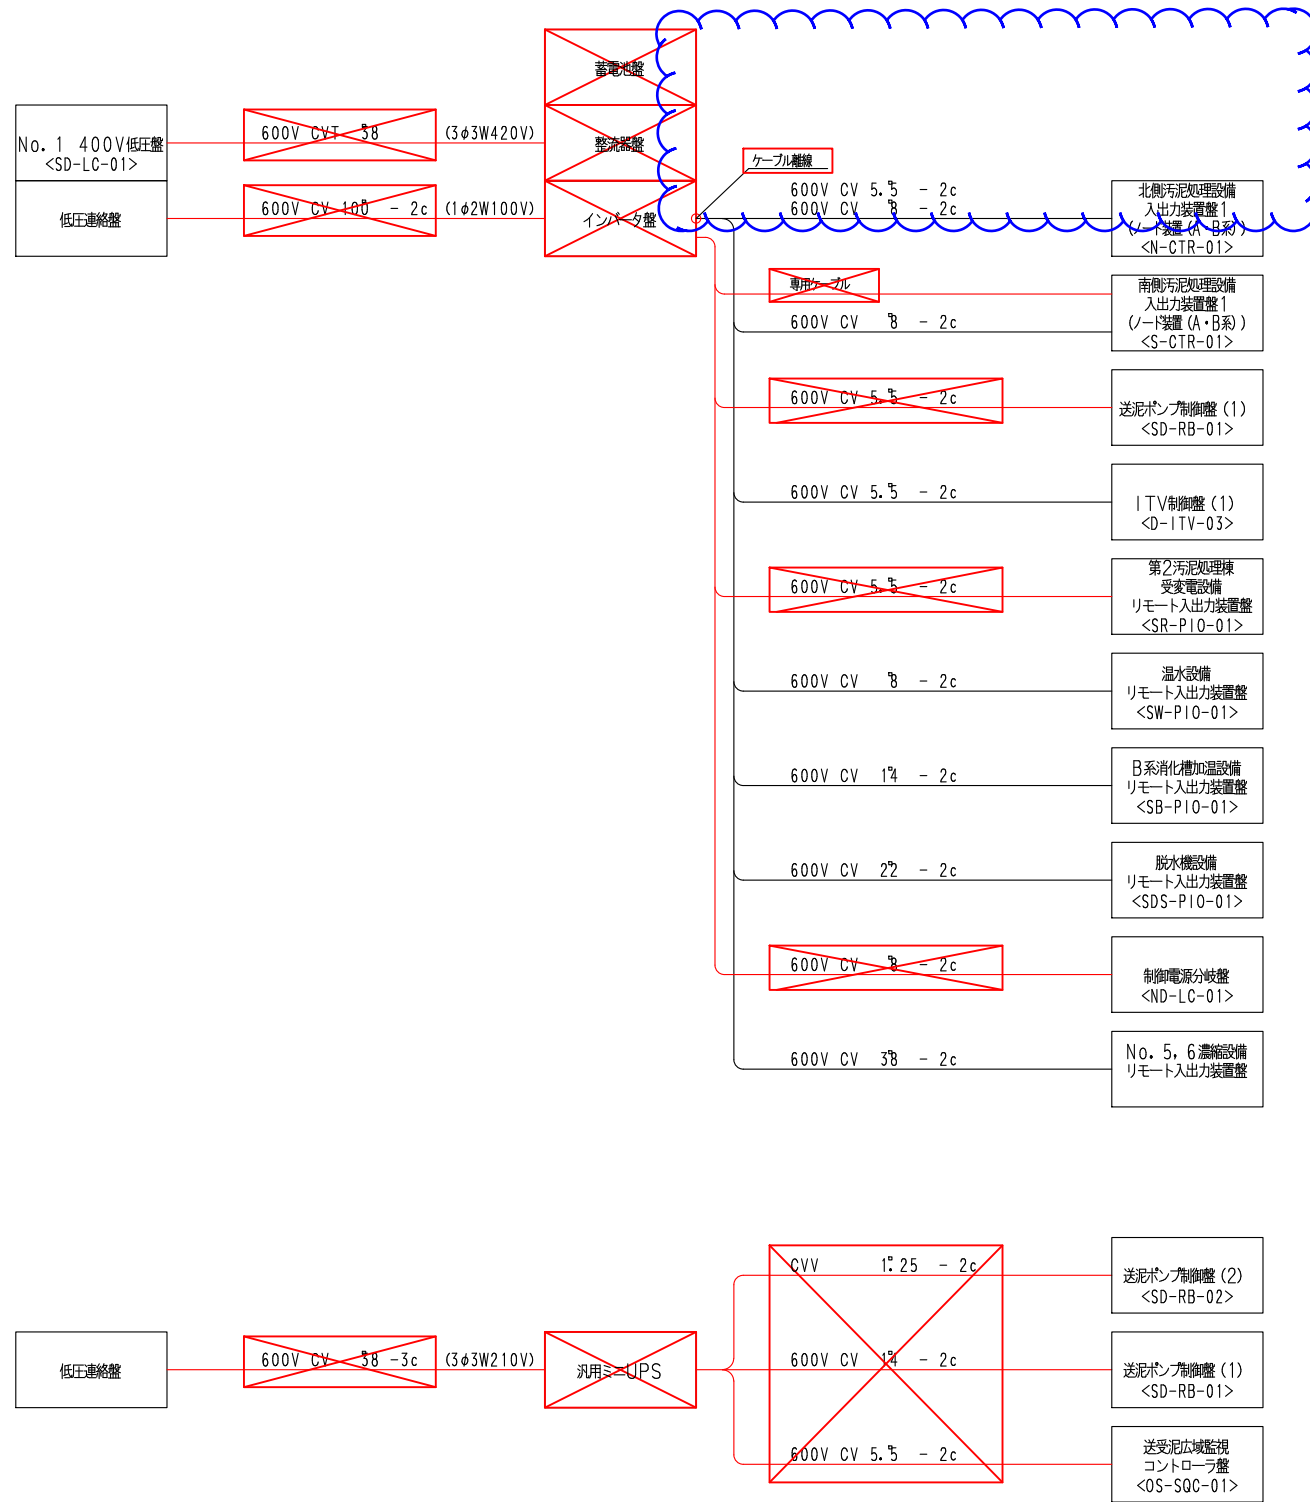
No. 1 400V低圧盤
<SD-LC-01>

低圧連絡盤

600V CVT 38

(3φ3W420V)

600V CV 100 - 2c

(1φ2W100V)

蓄電池盤

整流器盤

インバータ盤

ケーブル離線

600V CV 5.5 - 2c
600V CV 8 - 2c

北側汚泥処理設備
入出力装置盤1
(ノード装置(A・B系))
<N-CTR-01>

専用ケーブル

600V CV 8 - 2c

南側汚泥処理設備
入出力装置盤1
(ノード装置(A・B系))
<S-CTR-01>

600V CV 5.5 - 2c

送泥ポンプ制御盤(1)
<SD-RB-01>

600V CV 5.5 - 2c

ITV制御盤(1)
<D-ITV-03>

600V CV 5.5 - 2c

第2汚泥処理棟
受変電設備
リモート入出力装置盤
<SR-PIO-01>

600V CV 8 - 2c

温水設備
リモート入出力装置盤
<SW-PIO-01>

600V CV 14 - 2c

B系消化槽加温設備
リモート入出力装置盤
<SB-PIO-01>

600V CV 22 - 2c

脱水機設備
リモート入出力装置盤
<SDS-PIO-01>

600V CV 8 - 2c

制御電源分岐盤
<ND-LC-01>

600V CV 38 - 2c

No. 5, 6濃縮設備
リモート入出力装置盤

低圧連絡盤

600V CV 38 -3c

(3φ3W210V)

汎用ミニUPS

CVV 1.25 - 2c

送泥ポンプ制御盤(2)
<SD-RB-02>

600V CV 14 - 2c

送泥ポンプ制御盤(1)
<SD-RB-01>

600V CV 5.5 - 2c

送受泥広域監視
コントローラ盤
<OS-SQC-01>